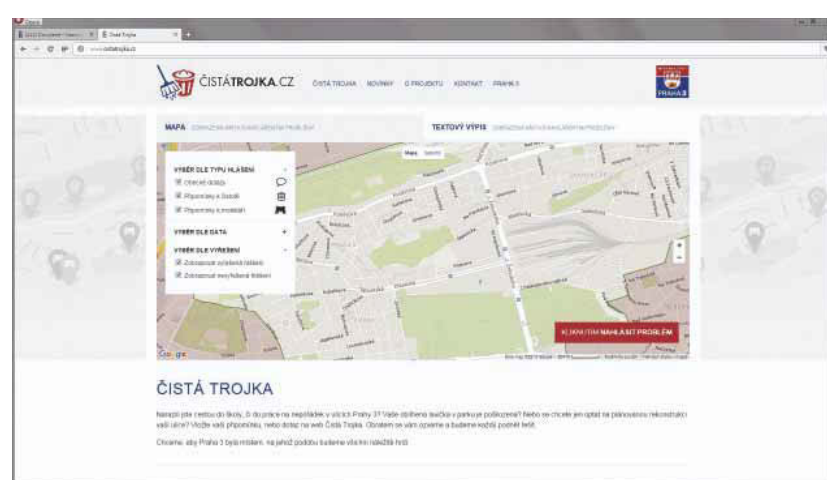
ČISTÁTROJKA.CZ ČISTÁ TROJKA NOVINKY O PROJEKTU KONTAKT PRAHA 3

PRAHA 3

MAPA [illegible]

TEXTOVÝ VÝPIS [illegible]

Mapa Satelit

VÝBĚR DLE TYPU HLÁŠENÍ
Obecné dotazy
Připomínky k čistotě
Připomínky k mobiliáři

VÝBĚR DLE DATA

VÝBĚR DLE VYŘEŠENÍ
Zobrazovat vyřešená hlášení
Zobrazovat nevyřešená hlášení

KLIKNUTÍM NAHLÁSIT PROBLÉM

Google

ČISTÁ TROJKA

Narazili jste cestou do školy, či do práce na nepořádek v ulicích Prahy 3? Vadí otlučená lavička v parku ve podlouzená? Nebo se chcete jen optat na plánovanou rekonstrukci vaší ulice? Vložte vaši připomínku, nebo dotaz na web Čistá Trojka. Obratem se vám ozveme a budeme každý podnět řešit.

Chceme, aby Praha 3 byla místem, na jehož podobu budeme všichni náležitě hrdí.